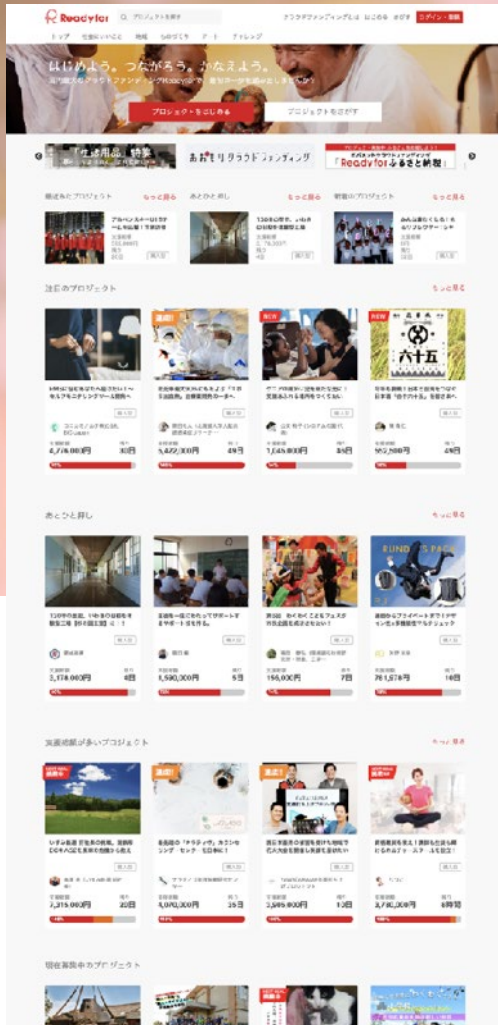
Readyfor

プロジェクトを探す

クラウドファンディングとは　はじめる　ログイン　ログイン・登録

トップ　社会にいいこと　地域　ものづくり　アート　チャレンジ

はじめよう。つながろう。かなえよう。

プロジェクトをはじめる

プロジェクトをさがす

「生理用品」特集

おおもりクラウドファンディング

Readyfor ふるさと納税

最近みたプロジェクト　もっと見る

あとひと押し　もっと見る

新着のプロジェクト　もっと見る

注目のプロジェクト　もっと見る

六十五

2,776,000円　30日

5,422,000円　49日

1,648,000円　45日

552,000円　48日

あとひと押し　もっと見る

2,178,000円　4日

1,590,000円　5日

156,000円　7日

761,578円　10日

RUNDIS PACK

支援総額が多いプロジェクト　もっと見る

2,315,000円　20日

4,090,000円　25日

5,392,000円　13日

3,740,000円　6時間

現在募集中のプロジェクト